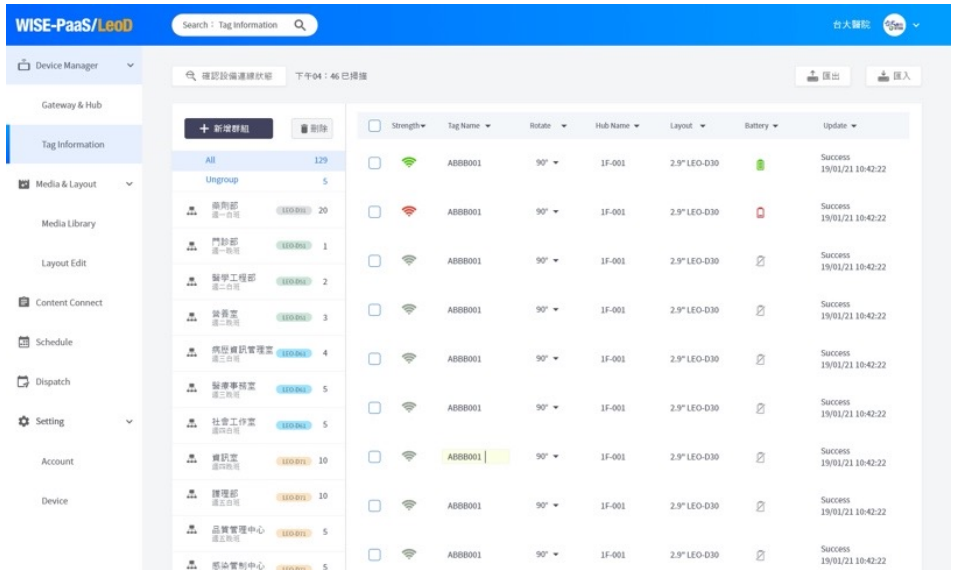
WISE-PaaS/LeoD

Search : Tag Information

台大醫院

Device Manager

Gateway & Hub

Tag Information

Media & Layout

Media Library

Layout Edit

Content Connect

Schedule

Dispatch

Setting

Account

Device

確認設備連線狀態

下午04 : 46 已掃描

匯出

匯入

+ 新增群組

刪除

| | |
|---|---|
| All | 129 |
| Ungroup | 5 |
| 藥劑部 週一台班 LEO-D11 | 20 |
| 門診部 週一晚班 LEO-D11 | 1 |
| 醫學工程部 週二台班 LEO-D11 | 2 |
| 營養室 週二晚班 LEO-D11 | 3 |
| 病歷資訊管理室 週三台班 LEO-D11 | 4 |
| 醫療事務室 週三晚班 LEO-D11 | 5 |
| 社會工作室 週四台班 LEO-D11 | 5 |
| 資訊室 週四晚班 LEO-D11 | 10 |
| 護理部 週五台班 LEO-D11 | 10 |
| 品質管理中心 週五晚班 LEO-D11 | 5 |
| 感染管制中心 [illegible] | 5 |

| | Strength | Tag Name | Rotate | Hub Name | Layout | Battery | Update |
|---|---|---|---|---|---|---|---|
| | | ABBB001 | 90° | 1F-001 | 2.9" LEO-D30 | | Success 19/01/21 10:42:22 |
| | | ABBB001 | 90° | 1F-001 | 2.9" LEO-D30 | | Success 19/01/21 10:42:22 |
| | | ABBB001 | 90° | 1F-001 | 2.9" LEO-D30 | | Success 19/01/21 10:42:22 |
| | | ABBB001 | 90° | 1F-001 | 2.9" LEO-D30 | | Success 19/01/21 10:42:22 |
| | | ABBB001 | 90° | 1F-001 | 2.9" LEO-D30 | | Success 19/01/21 10:42:22 |
| | | ABBB001 | 90° | 1F-001 | 2.9" LEO-D30 | | Success 19/01/21 10:42:22 |
| | | ABBB001 | 90° | 1F-001 | 2.9" LEO-D30 | | Success 19/01/21 10:42:22 |
| | | ABBB001 | 90° | 1F-001 | 2.9" LEO-D30 | | Success 19/01/21 10:42:22 |
| | | ABBB001 | 90° | 1F-001 | 2.9" LEO-D30 | | Success 19/01/21 10:42:22 |